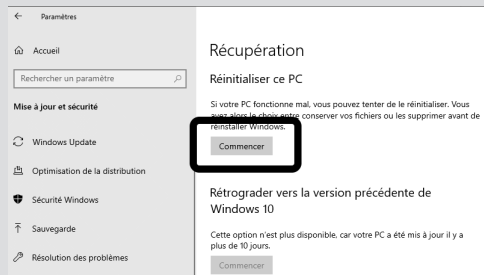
Paramètres

Accueil

Rechercher un paramètre

Mise à jour et sécurité

Windows Update

Optimisation de la distribution

Sécurité Windows

Sauvegarde

Résolution des problèmes

Récupération

Réinitialiser ce PC

Si votre PC fonctionne mal, vous pouvez tenter de le réinitialiser. Vous avez alors le choix entre conserver vos fichiers ou les supprimer avant de réinstaller Windows.

Commencer

Rétrograder vers la version précédente de Windows 10

Cette option n'est plus disponible, car votre PC a été mis à jour il y a plus de 10 jours.

Commencer